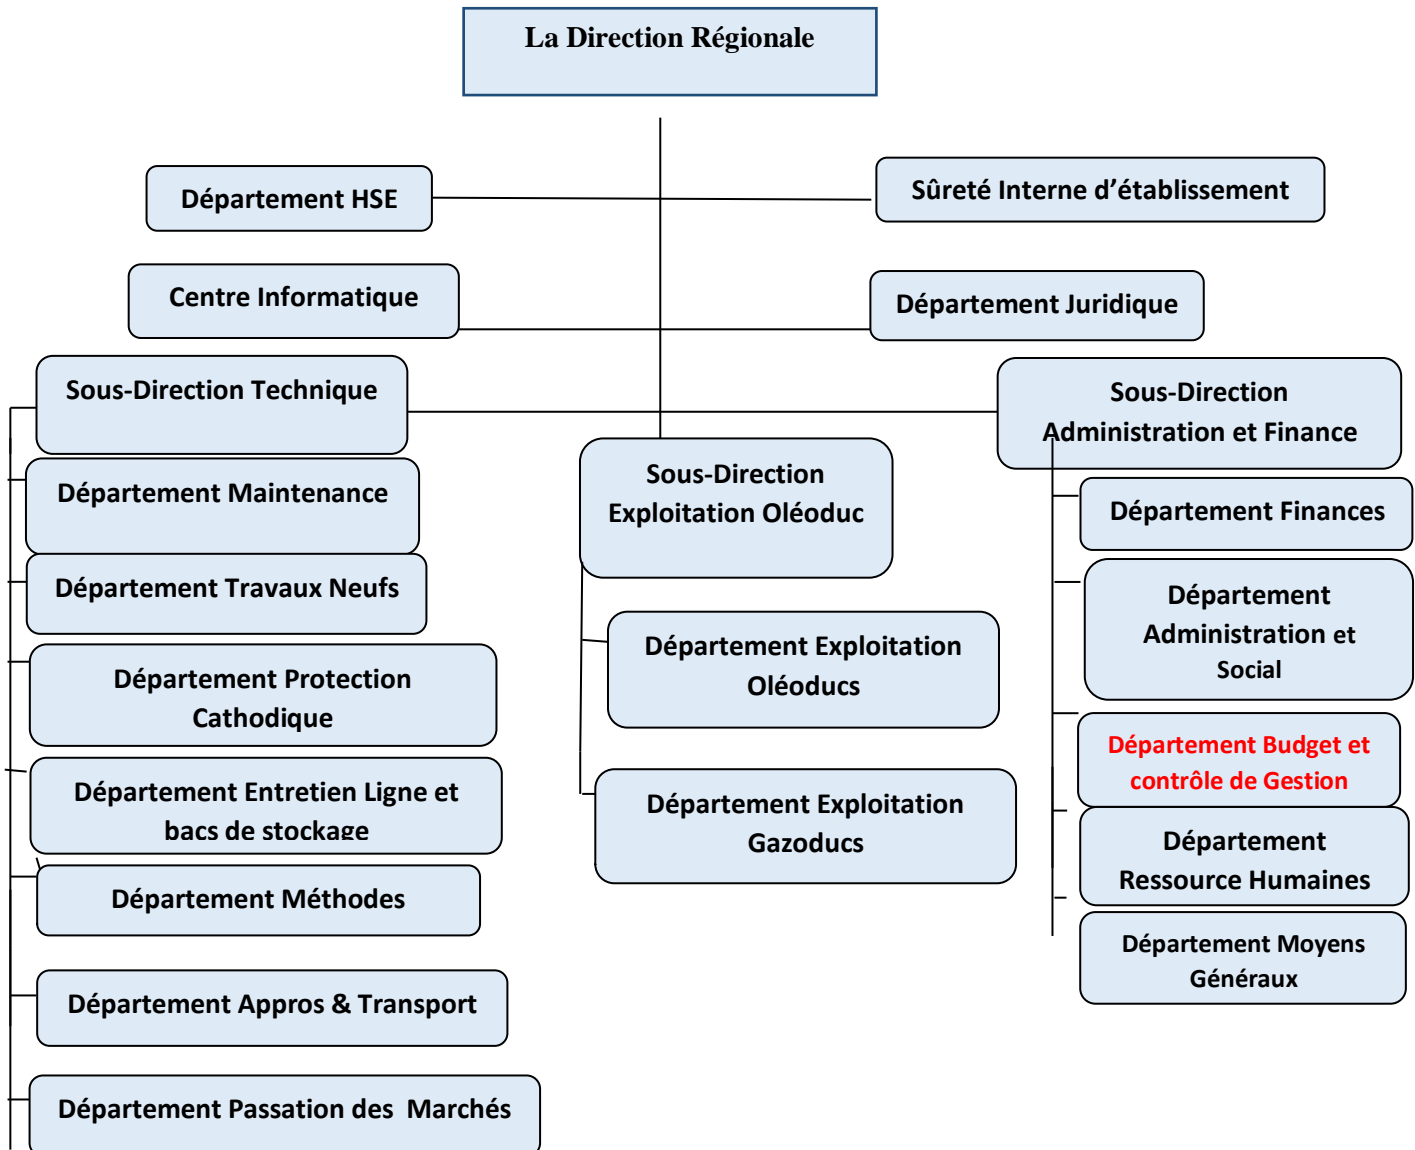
La Direction Régionale

Département HSE

Sûreté Interne d'établissement

Centre Informatique

Département Juridique

Sous-Direction Technique

Sous-Direction Administration et Finance

Département Maintenance

Sous-Direction Exploitation Oléoduc

Département Finances

Département Travaux Neufs

Département Administration et Social

Département Exploitation Oléoducs

Département Protection Cathodique

Département Budget et contrôle de Gestion

Département Entretien Ligne et bacs de stockage

Département Exploitation Gazoducs

Département Ressource Humaines

Département Méthodes

Département Moyens Généraux

Département Appros & Transport

Département Passation des Marchés